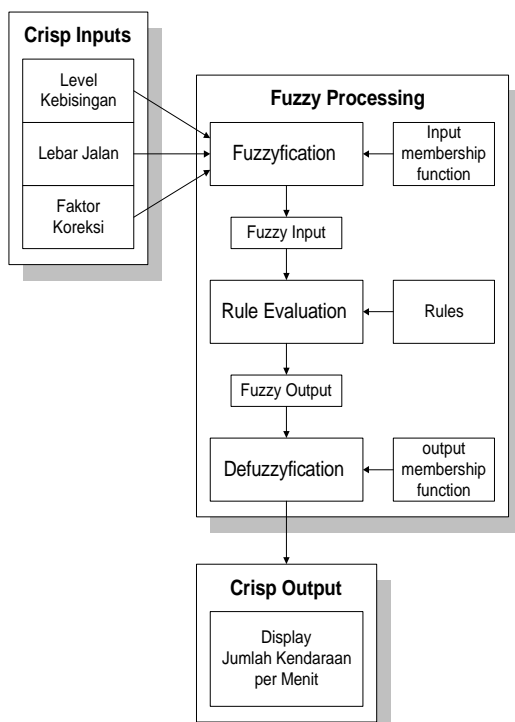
Crisp Inputs

Level Kebisingan

Lebar Jalan

Faktor Koreksi

Fuzzy Processing

Fuzzyfication

Input membership function

Fuzzy Input

Rule Evaluation

Rules

Fuzzy Output

Defuzzyfication

output membership function

Crisp Output

Display Jumlah Kendaraan per Menit